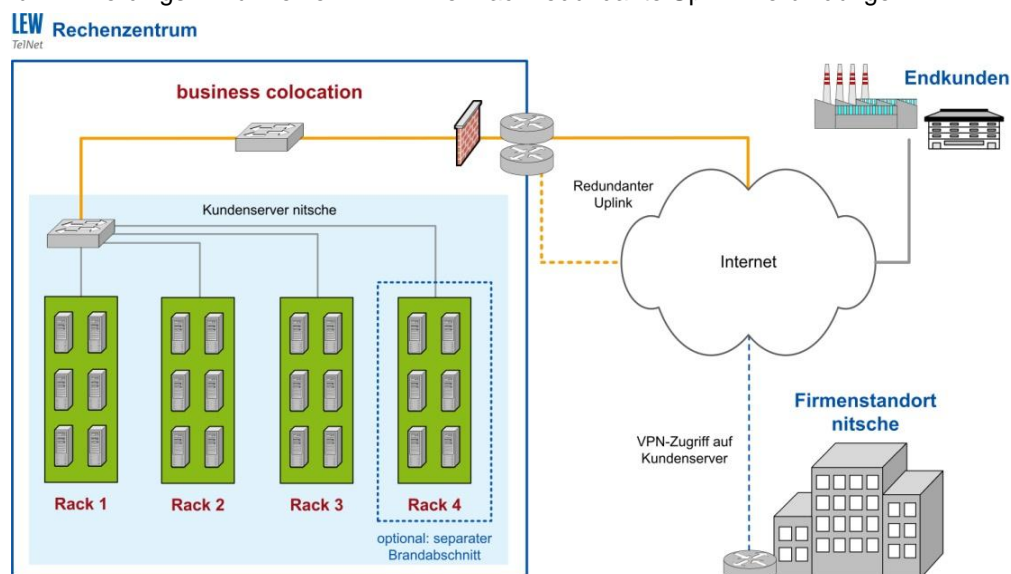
LEW
TelNet
Rechenzentrum

business colocation

Endkunden

Redundanter Uplink

Kundenserver nitsche

Internet

Rack 1

Rack 2

Rack 3

Rack 4

optional: separater Brandabschnitt

Firmenstandort nitsche

VPN-Zugriff auf Kundenserver